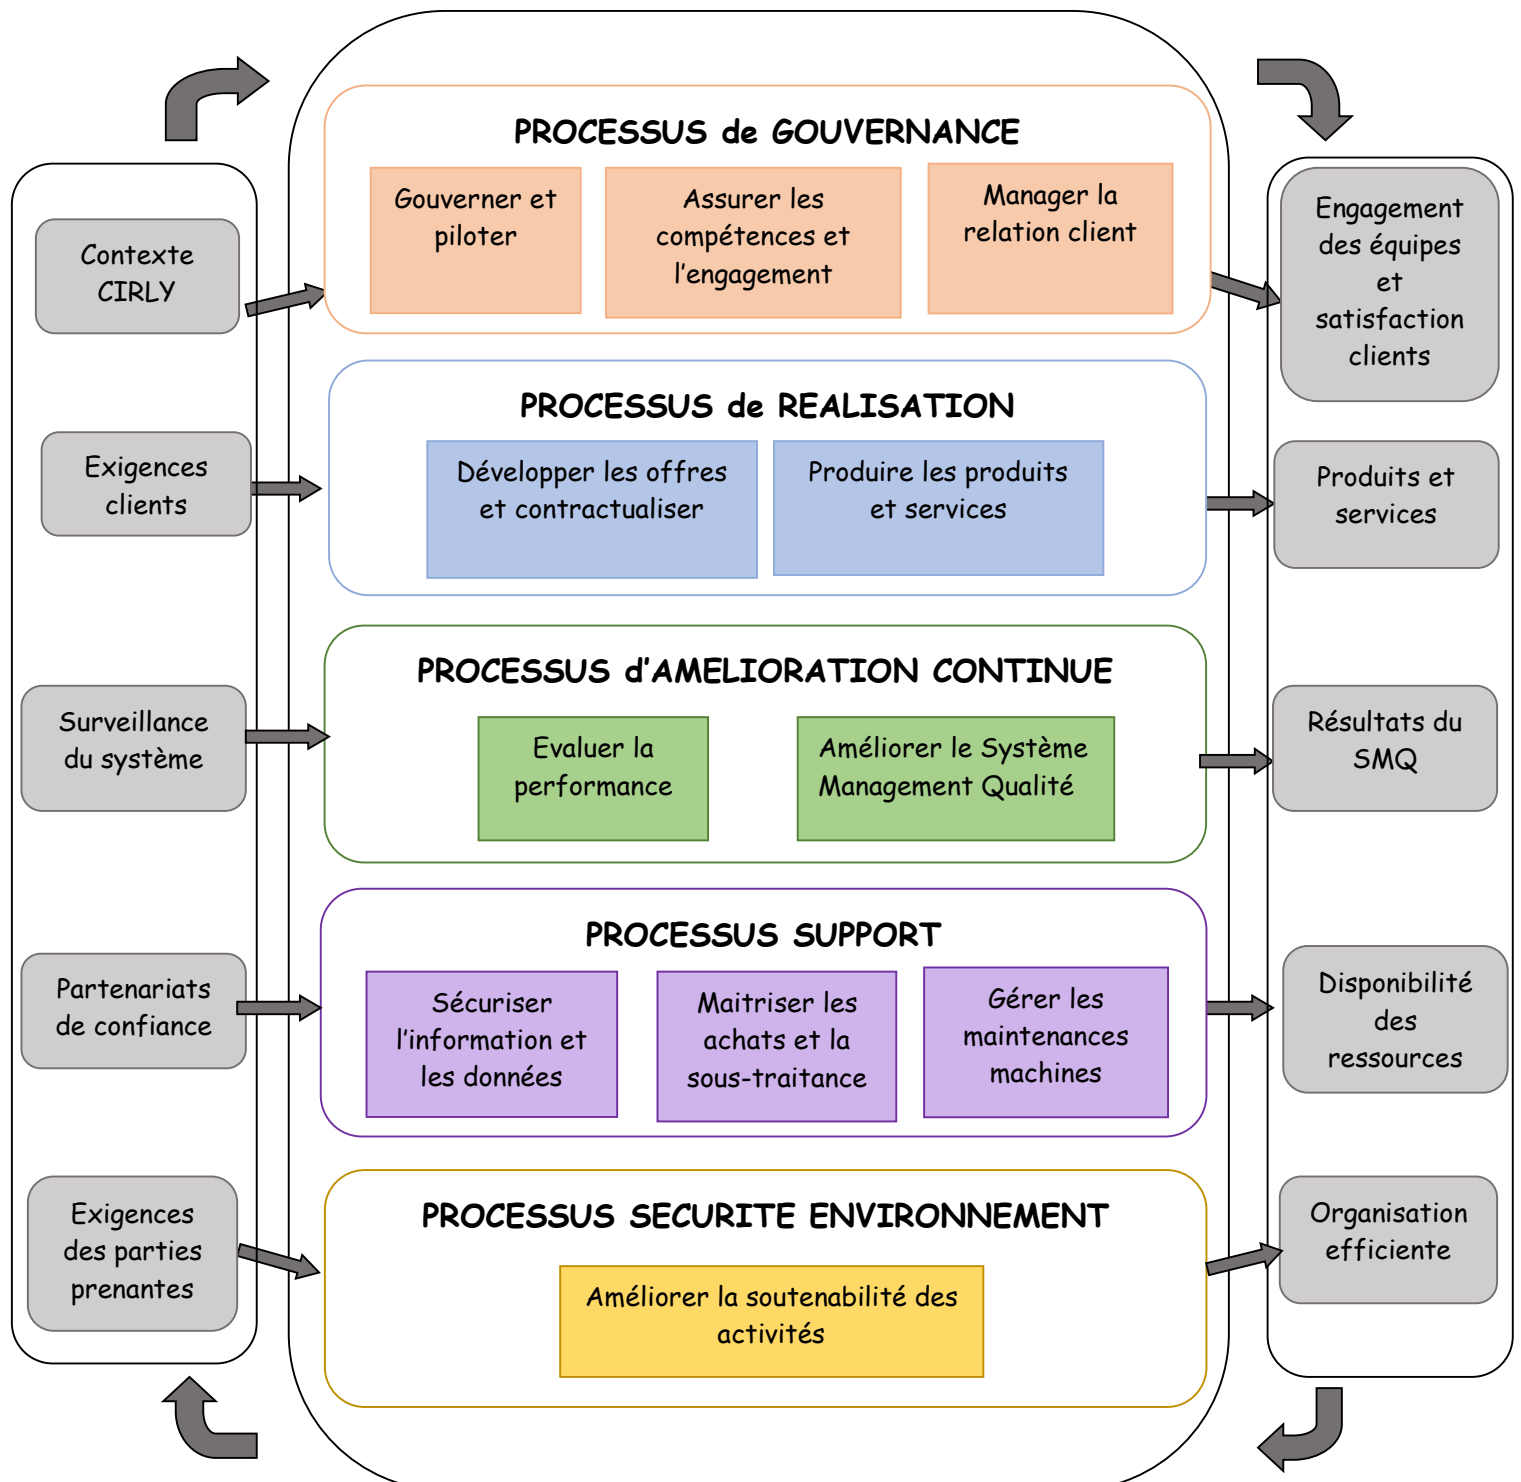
PROCESSUS de GOUVERNANCE

Gouverner et piloter

Assurer les compétences et l’engagement

Manager la relation client

Contexte CIRLY

Engagement des équipes et satisfaction clients

PROCESSUS de REALISATION

Développer les offres et contractualiser

Produire les produits et services

Exigences clients

Produits et services

PROCESSUS d’AMELIORATION CONTINUE

Evaluer la performance

Améliorer le Système Management Qualité

Surveillance du système

Résultats du SMQ

PROCESSUS SUPPORT

Sécuriser l’information et les données

Maitriser les achats et la sous-traitance

Gérer les maintenances machines

Partenariats de confiance

Disponibilité des ressources

PROCESSUS SECURITE ENVIRONNEMENT

Améliorer la soutenabilité des activités

Exigences des parties prenantes

Organisation efficiente